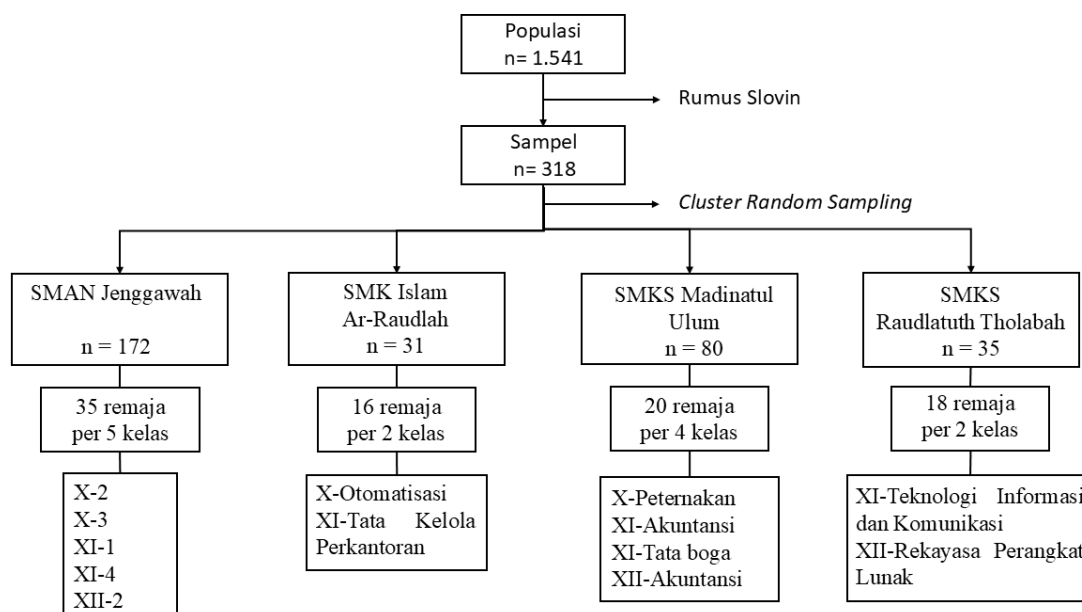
Populasi
n= 1.541

Rumus Slovin

Sampel
n= 318

Cluster Random Sampling

SMAN Jenggawah

n = 172

35 remaja
per 5 kelas

X-2
X-3
XI-1
XI-4
XII-2

SMK Islam
Ar-Raudlah
n = 31

16 remaja
per 2 kelas

X-Otomatisasi
XI-Tata Kelola Perkantoran

SMKS Madinatul Ulum
n = 80

20 remaja
per 4 kelas

X-Peternakan
XI-Akuntansi
XI-Tata boga
XII-Akuntansi

SMKS
Raudlatuth Tholabah
n = 35

18 remaja
per 2 kelas

XI-Teknologi Informasi dan Komunikasi
XII-Rekayasa Perangkat Lunak